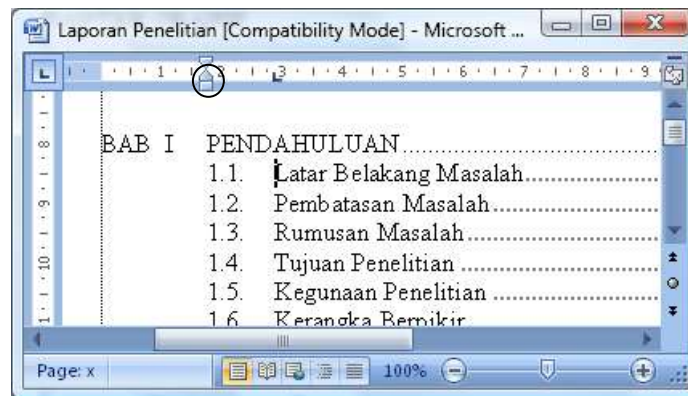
Laporan Penelitian [Compatibility Mode] - Microsoft ...

1 · 2 · 3 · 4 · 5 · 6 · 7 · 8 · 9

8 · 9 · 10 · 11

BAB I PENDAHULUAN.......................................

1.1. Latar Belakang Masalah...............................

1.2. Pembatasan Masalah..................................

1.3. Rumusan Masalah.....................................

1.4. Tujuan Penelitian ......................................

1.5. Kegunaan Penelitian ..................................

1.6. Kerangka Berpikir

Page: x 100%